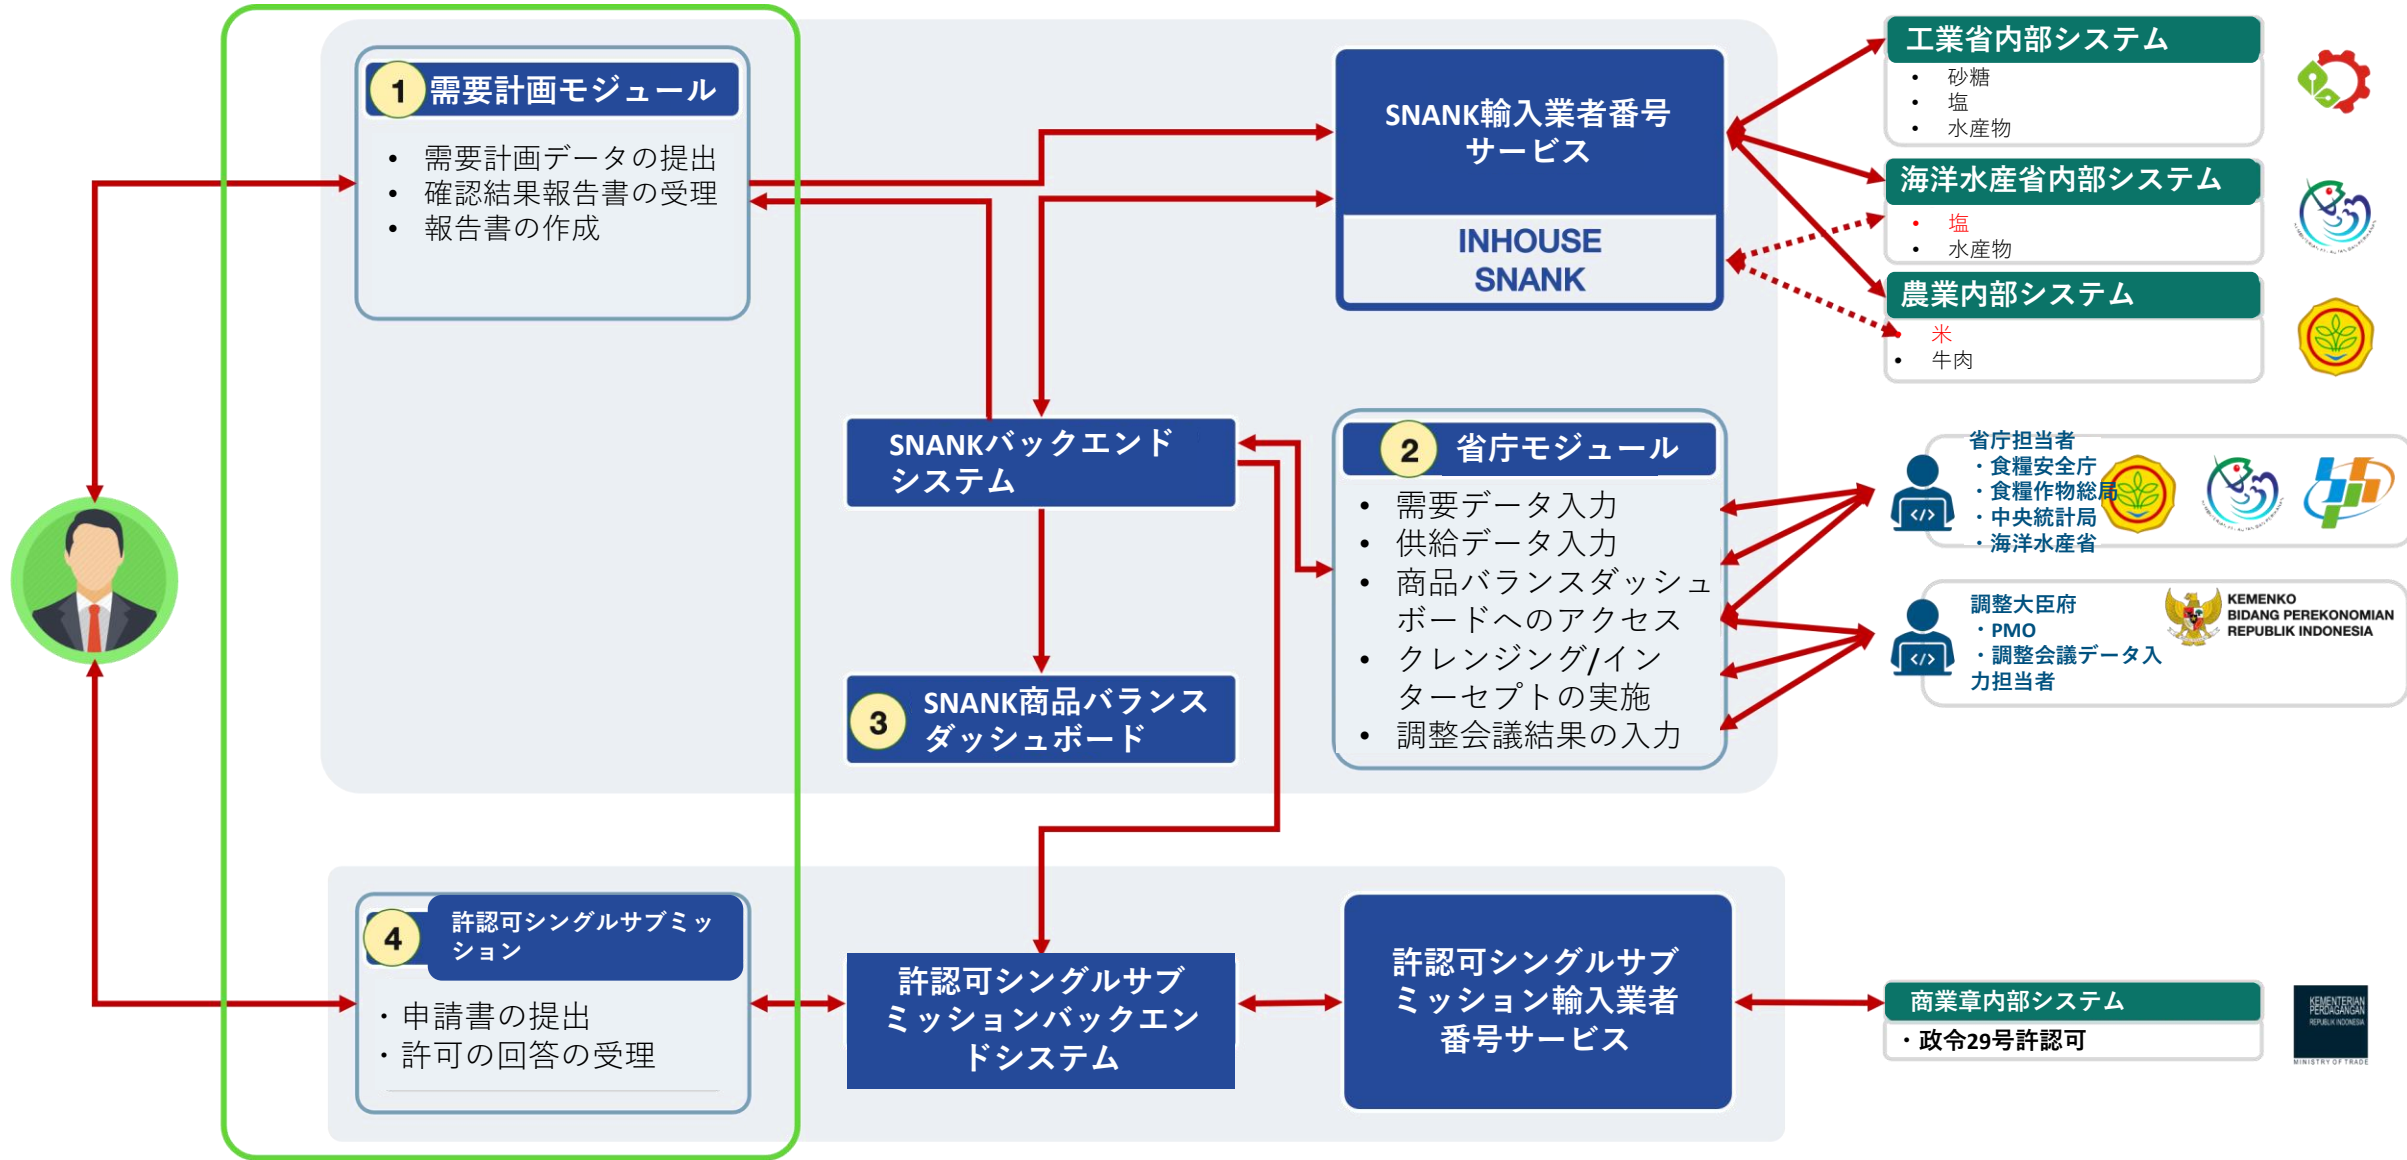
1 需要計画モジュール
- 需要計画データの提出
- 確認結果報告書の受理
- 報告書の作成

SNANK輸入業者番号サービス
INHOUSE SNANK

工業省内部システム
- 砂糖
- 塩
- 水産物

海洋水産省内部システム
- 塩
- 水産物

農業内部システム
- 米
- 牛肉

SNANKバックエンドシステム

2 省庁モジュール
- 需要データ入力
- 供給データ入力
- 商品バランスダッシュボードへのアクセス
- クレンジング/インターセプトの実施
- 調整会議結果の入力

省庁担当者
・食糧安全庁
・食糧作物総局
・中央統計局
・海洋水産省

調整大臣府
・PMO
・調整会議データ入力担当者

KEMENKO BIDANG PEREKONOMIAN REPUBLIK INDONESIA

3 SNANK商品バランスダッシュボード

4 許認可シングルサブミッション
・申請書の提出
・許可の回答の受理

許認可シングルサブミッションバックエンドシステム

許認可シングルサブミッション輸入業者番号サービス

商業章内部システム
・政令29号許認可

KEMENTERIAN PERDAGANGAN REPUBLIK INDONESIA
MINISTRY OF TRADE